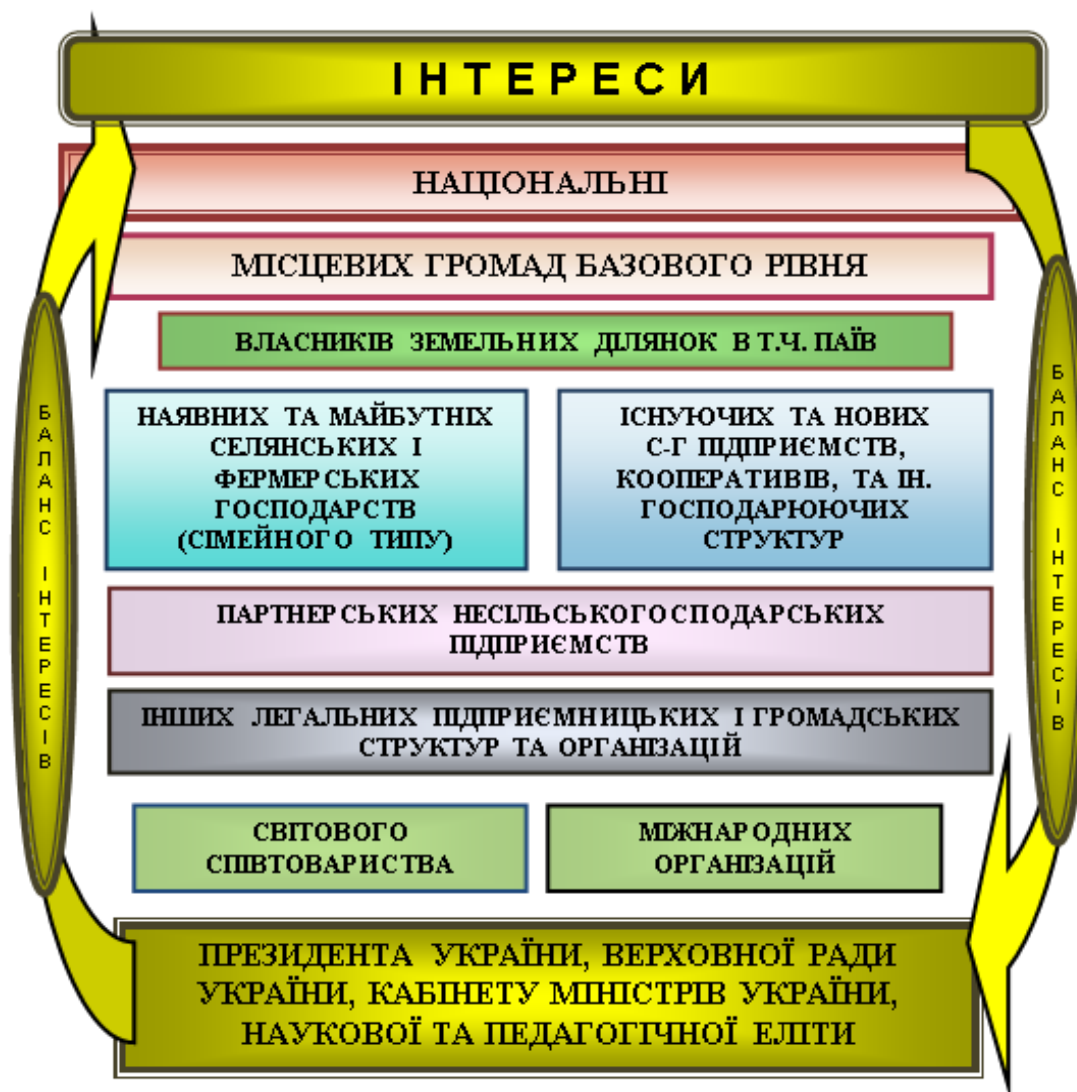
ІНТЕРЕСИ

НАЦІОНАЛЬНІ

МІСЦЕВИХ ГРОМАД БАЗОВОГО РІВНЯ

ВЛАСНИКІВ ЗЕМЕЛЬНИХ ДІЛЯНОК В Т.Ч. ПАЇВ

НАЯВНИХ ТА МАЙБУТНІХ СЕЛЯНСЬКИХ І ФЕРМЕРСЬКИХ ГОСПОДАРСТВ (СІМЕЙНОГО ТИПУ)

ІСНУЮЧИХ ТА НОВИХ С-Г ПІДПРИЄМСТВ, КООПЕРАТИВІВ, ТА ІН. ГОСПОДАРЮЮЧИХ СТРУКТУР

ПАРТНЕРСЬКИХ НЕСІЛЬСЬКОГОСПОДАРСЬКИХ ПІДПРИЄМСТВ

ІНШИХ ЛЕГАЛЬНИХ ПІДПРИЄМНИЦЬКИХ І ГРОМАДСЬКИХ СТРУКТУР ТА ОРГАНІЗАЦІЙ

СВІТОВОГО СПІВТОВАРИСТВА

МІЖНАРОДНИХ ОРГАНІЗАЦІЙ

ПРЕЗИДЕНТА УКРАЇНИ, ВЕРХОВНОЇ РАДИ УКРАЇНИ, КАБІНЕТУ МІНІСТРІВ УКРАЇНИ, НАУКОВОЇ ТА ПЕДАГОГІЧНОЇ ЕЛІТИ

БАЛАНС ІНТЕРЕСІВ

БАЛАНС ІНТЕРЕСІВ